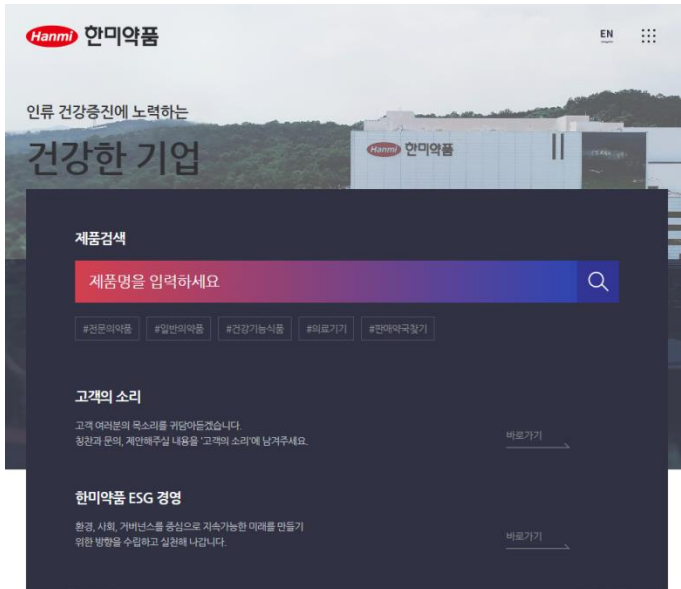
Hanmi 한미약품

EN

인류 건강증진에 노력하는

건강한 기업

Hanmi 한미약품

제품검색

제품명을 입력하세요

#전문의약품 #일반의약품 #건강기능식품 #의료기기 #판매약국찾기

고객의 소리

고객 여러분의 목소리를 귀담아듣겠습니다.
칭찬과 문의, 제안해주실 내용을 '고객의 소리'에 남겨주세요.

바로가기

한미약품 ESG 경영

환경, 사회, 거버넌스를 중심으로 지속가능한 미래를 만들기 위한 방향을 수립하고 실천해 나갑니다.

바로가기